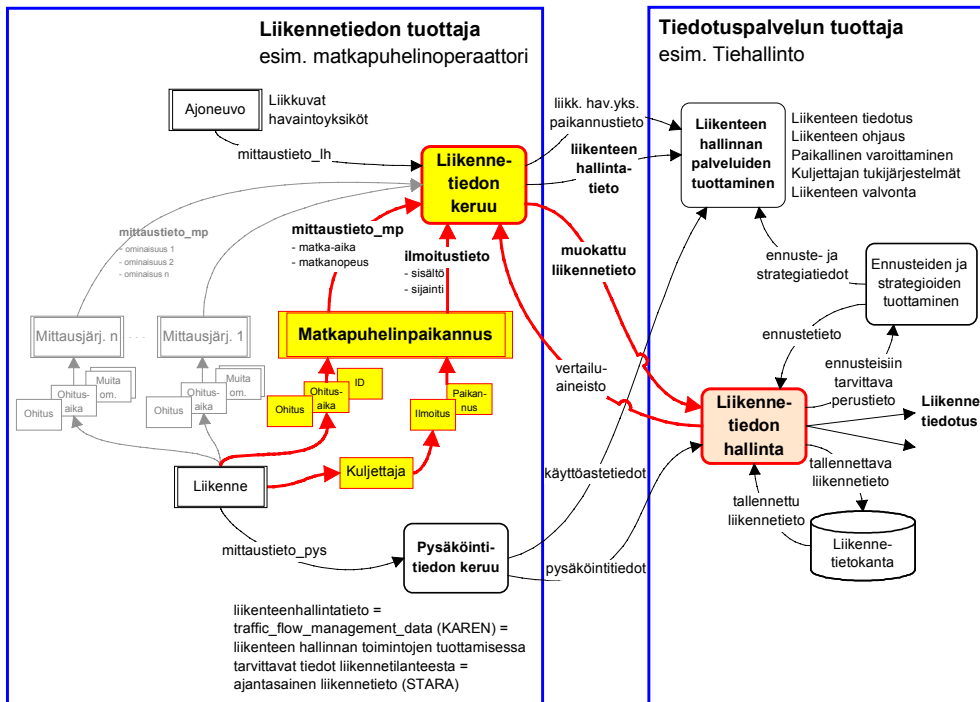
Liikennetiedon tuottaja
esim. matkapuhelinoperaattori

Tiedotuspalvelun tuottaja
esim. Tiehallinto

Ajoneuvo

Liikkuvat havaintoyksiköt

mittaustieto_lh

Liikennetiedon keruu

liikk. hav.yks. paikannustieto

liikenteen hallintatieto

Liikenteen hallinnan palveluiden tuottaminen

Liikenteen tiedotus
Liikenteen ohjaus
Paikallinen varoittaminen
Kuljettajan tukijärjestelmät
Liikenteen valvonta

mittaustieto_mp
- ominaisuus 1
- ominaisuus 2
- ominaisuus n

mittaustieto_mp
- matka-aika
- matkanopeus

ilmoitustieto
- sisältö
- sijainti

muokattu liikennetieto

ennuste- ja strategiatiedot

Ennusteiden ja strategioiden tuottaminen

Mittausjärj. n

Mittausjärj. 1

Matkapuhelinpaikannus

ennustetieto

ennusteisiin tarvittava perustieto

Ohitus

Ohitus-aika

Muita om.

Ohitus

Ohitus-aika

Muita om.

Ohitus

Ohitus-aika

ID

Ilmoitus

Paikan-nus

vertailu-aineisto

Liikennetiedon hallinta

Liikenne tiedotus

Liikenne

Kuljettaja

käyttöastetiedot

tallennettava liikennetieto

tallennettu liikennetieto

Liikennetietokanta

mittaustieto_pys

Pysäköintitiedon keruu

pysäköintitiedot

liikenteenhallintatieto = traffic_flow_management_data (KAREN) = liikenteen hallinnan toimintojen tuottamisessa tarvittavat tiedot liikennetilanteesta = ajantasainen liikennetieto (STARA)